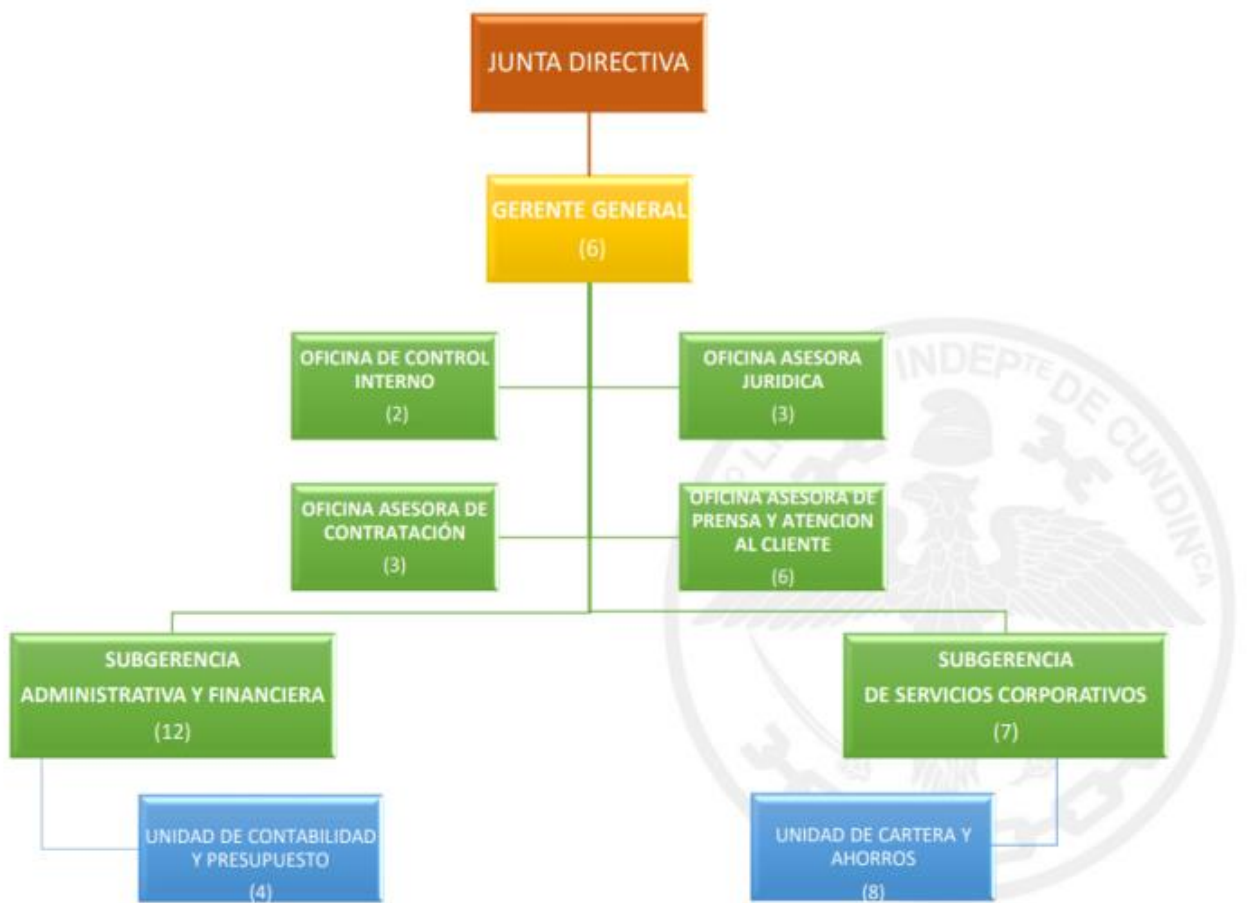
JUNTA DIRECTIVA

GERENTE GENERAL
(6)

OFICINA DE CONTROL INTERNO
(2)

OFICINA ASESORA JURIDICA
(3)

OFICINA ASESORA DE CONTRATACIÓN
(3)

OFICINA ASESORA DE PRENSA Y ATENCION AL CLIENTE
(6)

SUBGERENCIA ADMINISTRATIVA Y FINANCIERA
(12)

SUBGERENCIA DE SERVICIOS CORPORATIVOS
(7)

UNIDAD DE CONTABILIDAD Y PRESUPUESTO
(4)

UNIDAD DE CARTERA Y AHORROS
(8)

INDEPTE DE CUNDINCA